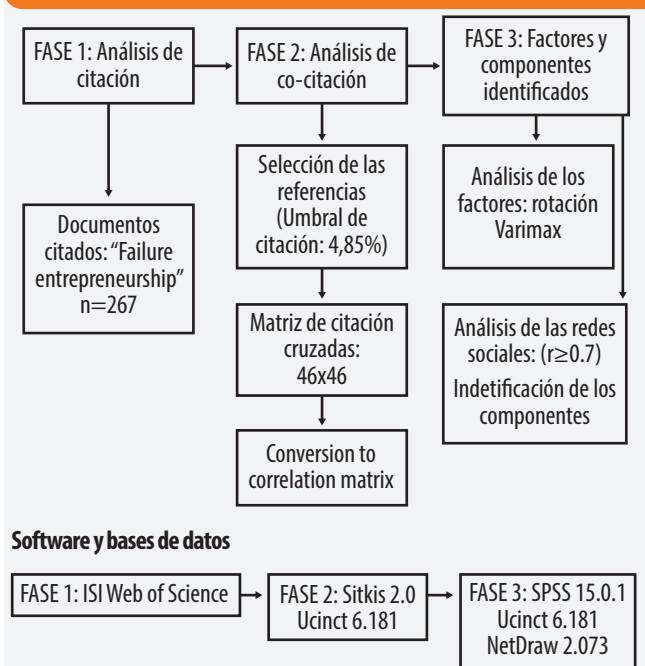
FASE 1: Análisis de citación

FASE 2: Análisis de co-citación

FASE 3: Factores y componentes identificados

Documentos citados: "Failure entrepreneurship" n=267

Selección de las referencias (Umbral de citación: 4,85%)

Matriz de citación cruzadas: 46x46

Conversion to correlation matrix

Análisis de los factores: rotación Varimax

Análisis de las redes sociales: (r≥0.7)

Indetificación de los componentes

**Software y bases de datos**

FASE 1: ISI Web of Science

FASE 2: Sitkis 2.0 Ucinct 6.181

FASE 3: SPSS 15.0.1 Ucinct 6.181 NetDraw 2.073